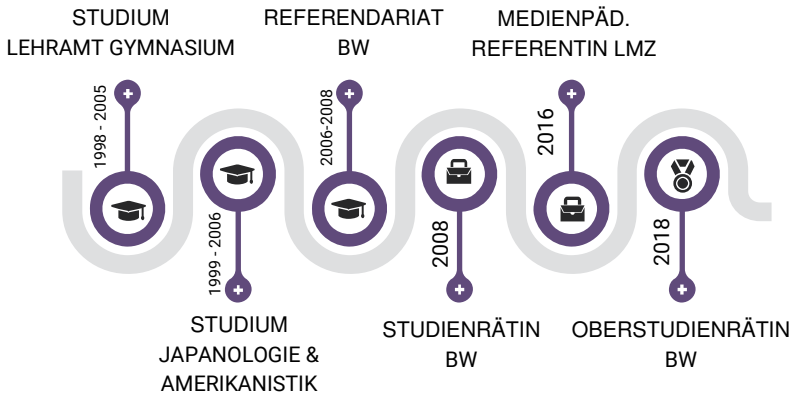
STUDIUM
LEHRAMT GYMNASIUM

1998 - 2005

REFERENDARIAT
BW

2006-2008

MEDIENPÄD.
REFERENTIN LMZ

2016

1999 - 2006

STUDIUM
JAPANOLOGIE &
AMERIKANISTIK

2008

STUDIENRÄTIN
BW

2018

OBERSTUDIENRÄTIN
BW